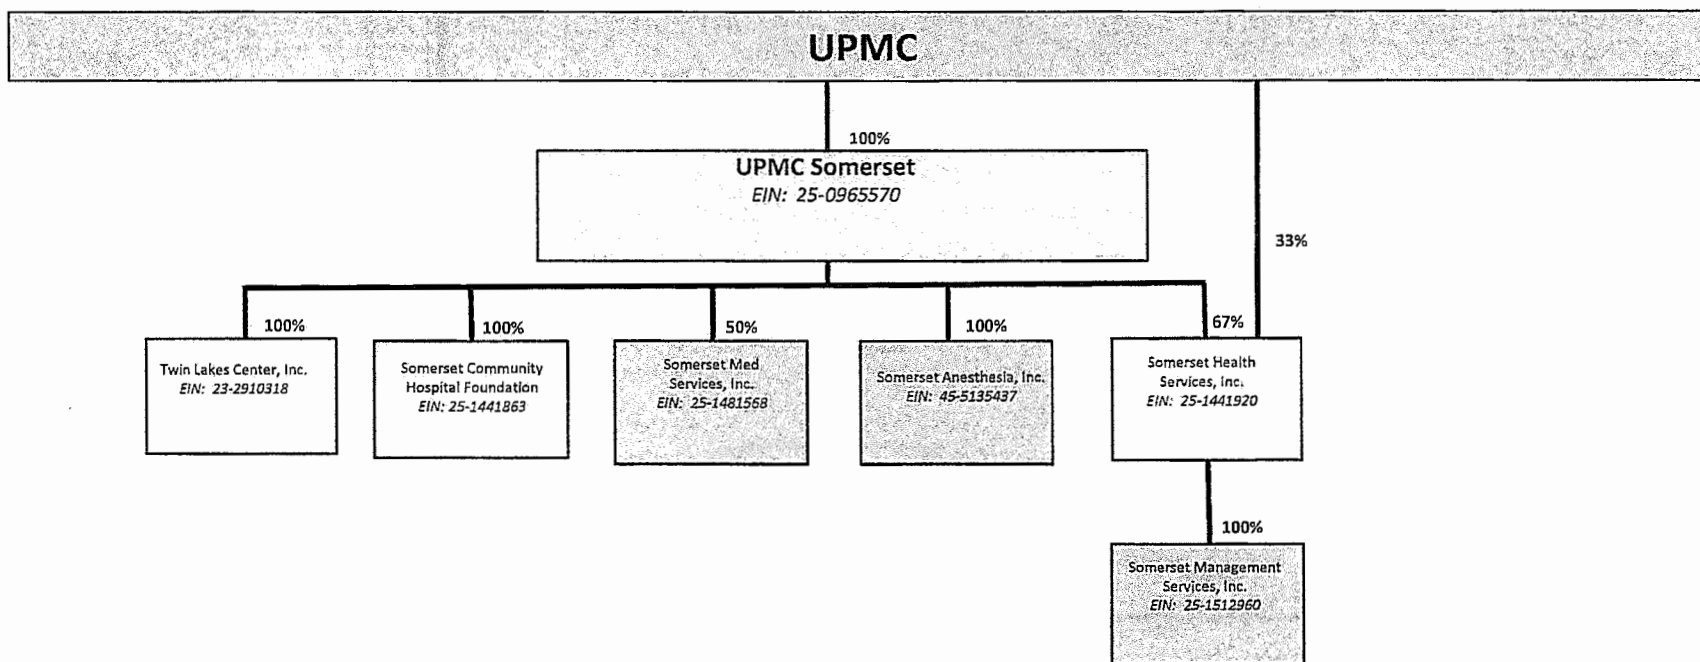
UPMC

100%

UPMC Somerset
EIN: 25-0965570

33%

100%

Twin Lakes Center, Inc.
EIN: 23-2910318

100%

Somerset Community Hospital Foundation
EIN: 25-1441863

50%

Somerset Med Services, Inc.
EIN: 25-1481568

100%

Somerset Anesthesia, Inc.
EIN: 45-5135437

67%

Somerset Health Services, Inc.
EIN: 25-1441920

100%

Somerset Management Services, Inc.
EIN: 25-1512960